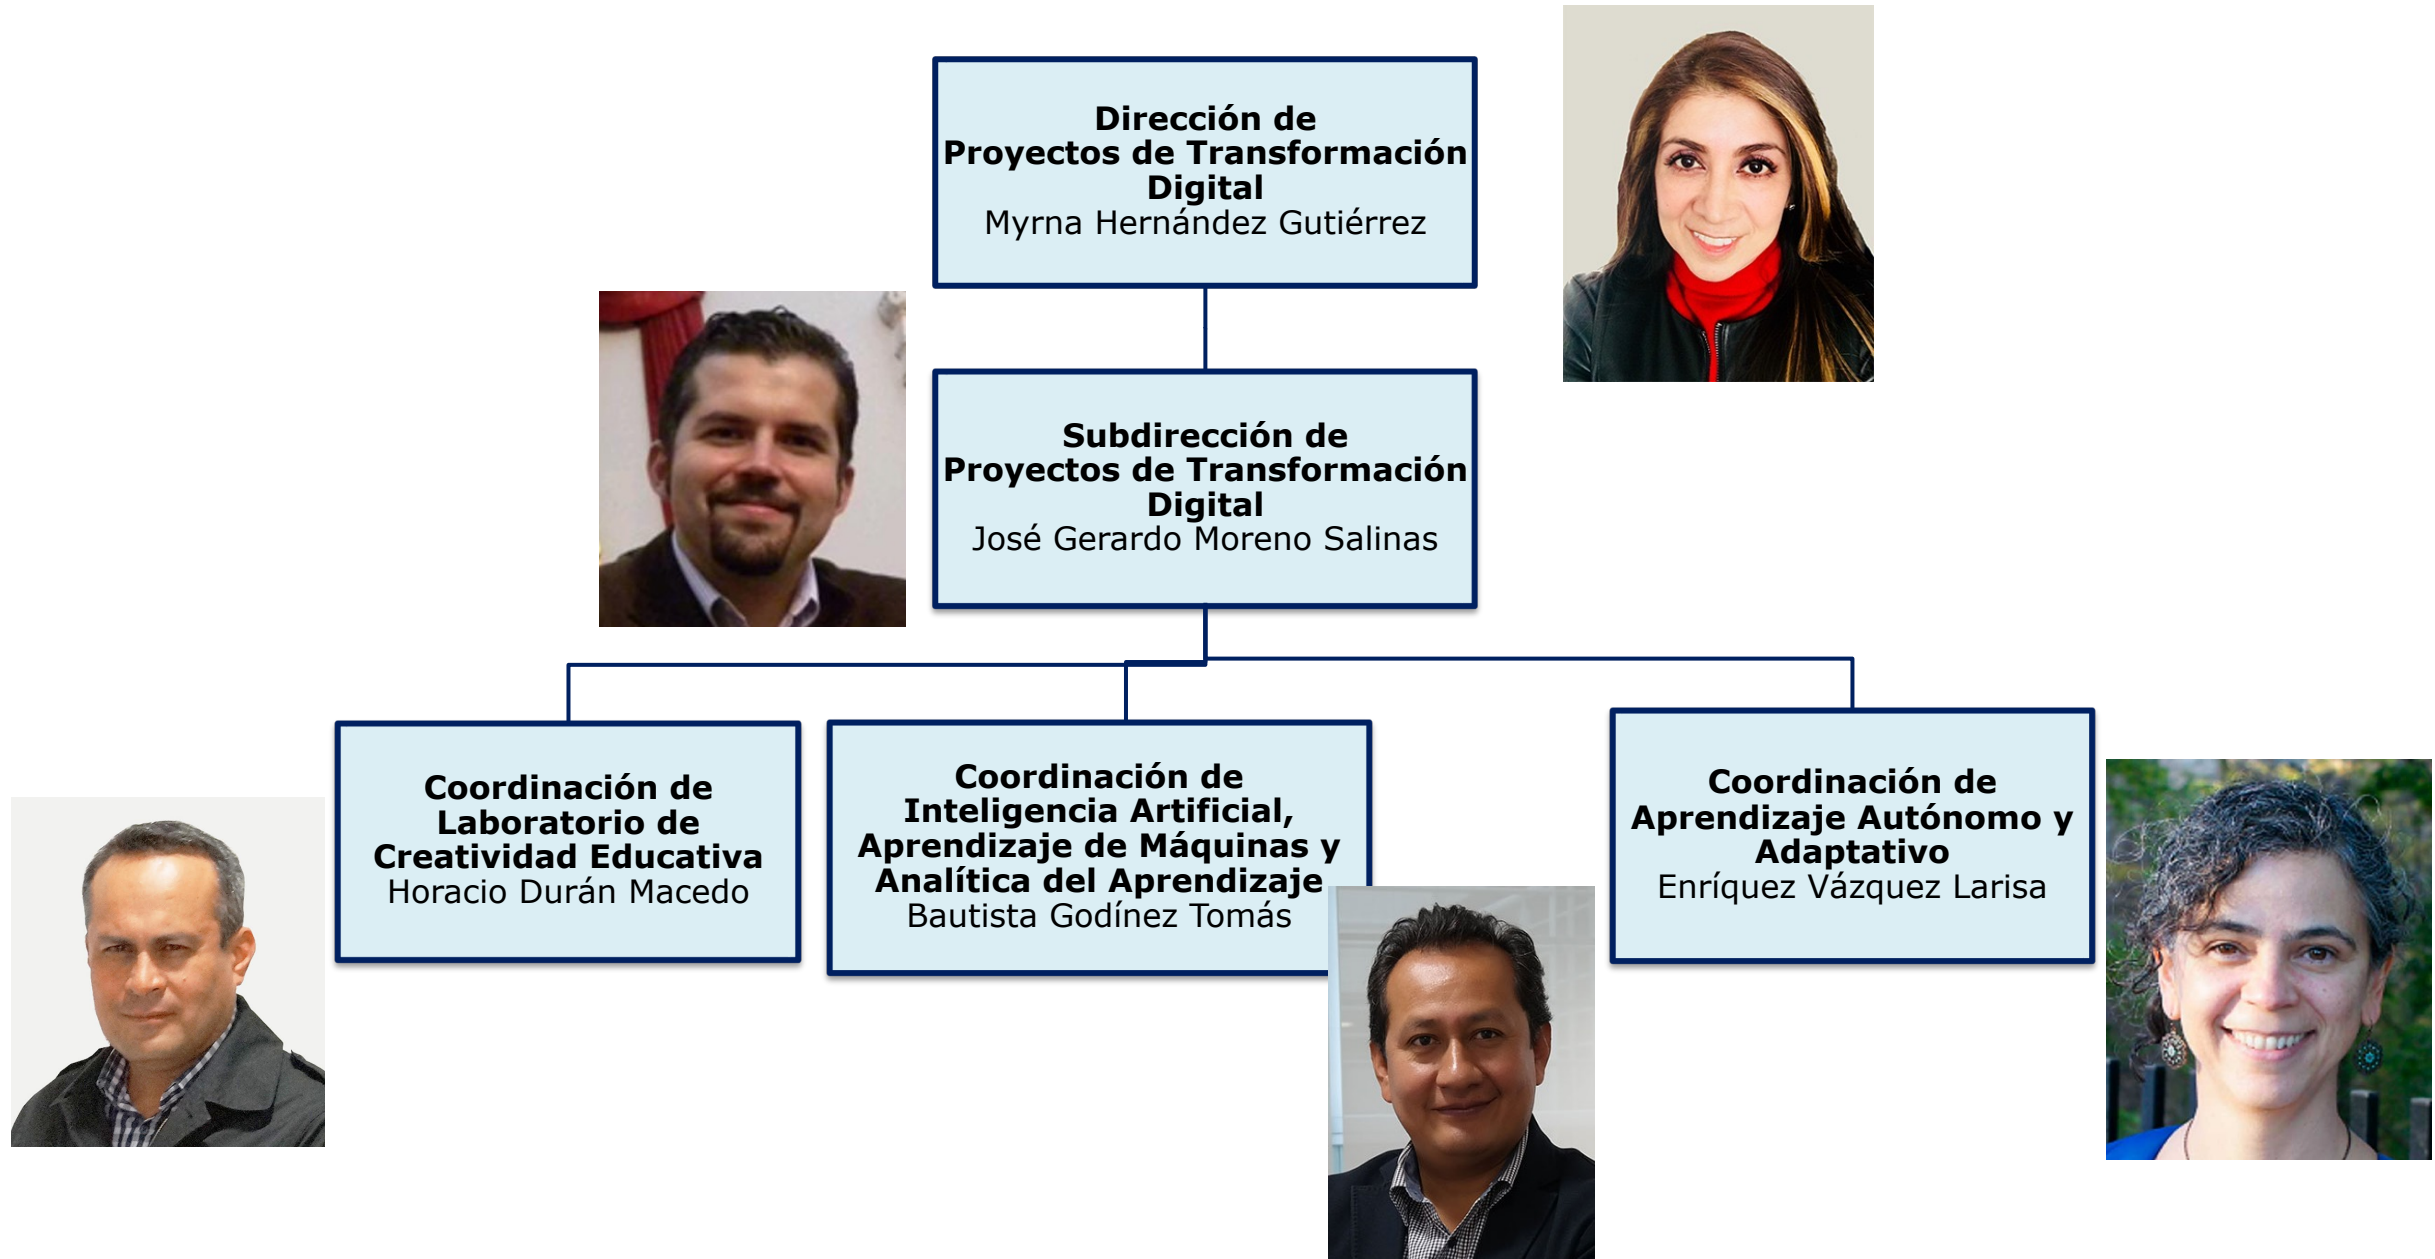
**Dirección de Proyectos de Transformación Digital**
Myrna Hernández Gutiérrez

**Subdirección de Proyectos de Transformación Digital**
José Gerardo Moreno Salinas

**Coordinación de Laboratorio de Creatividad Educativa**
Horacio Durán Macedo

**Coordinación de Inteligencia Artificial, Aprendizaje de Máquinas y Analítica del Aprendizaje**
Bautista Godínez Tomás

**Coordinación de Aprendizaje Autónomo y Adaptativo**
Enríquez Vázquez Larisa